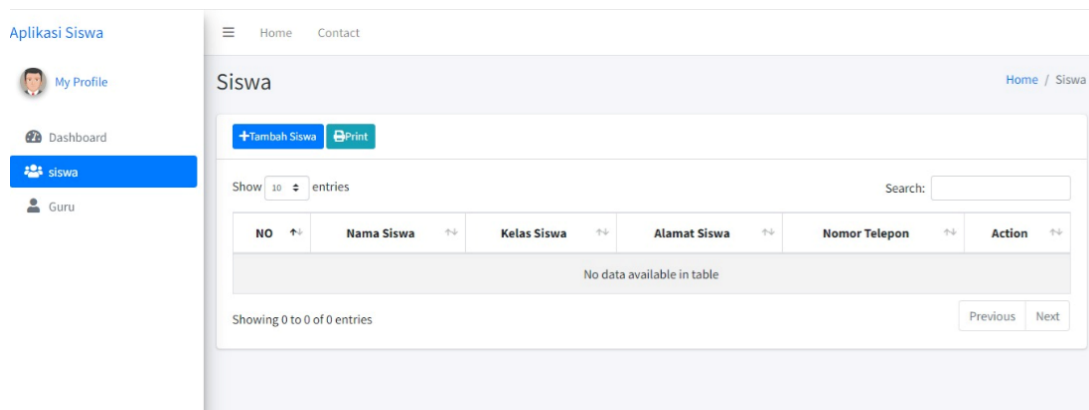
Aplikasi Siswa

My Profile

Dashboard

siswa

Guru

Home Contact

Siswa

Home / Siswa

Tambah Siswa Print

Show 10 entries

Search:

| NO | Nama Siswa | Kelas Siswa | Alamat Siswa | Nomor Telepon | Action |
|---|---|---|---|---|---|
| No data available in table | | | | | |

Showing 0 to 0 of 0 entries

Previous Next